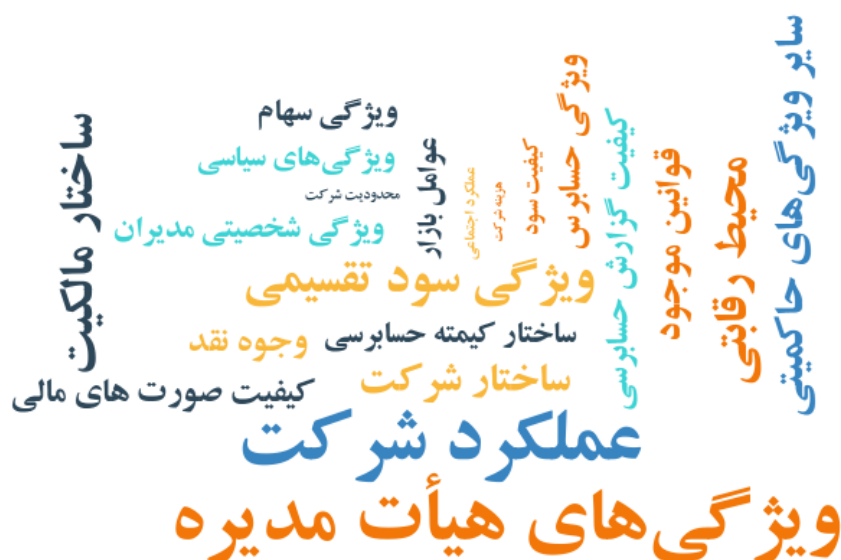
سایر ویژگی‌های حاکمیتی
محیط رقابتی
قوانین موجود
کیفیت گزارش حسابرسی
ویژگی حسابرس
کیفیت سود
هزینه شرکت
عملکرد اجتماعی
عوامل بازار
ویژگی سهام
ویژگی‌های سیاسی
محدودیت شرکت
ویژگی شخصیتی مدیران
ساختار مالکیت
ویژگی سود تقسیمی
ساختار کیمته حسابرسی
وجوه نقد
ساختار شرکت
کیفیت صورت های مالی
عملکرد شرکت
ویژگی‌های هیأت مدیره